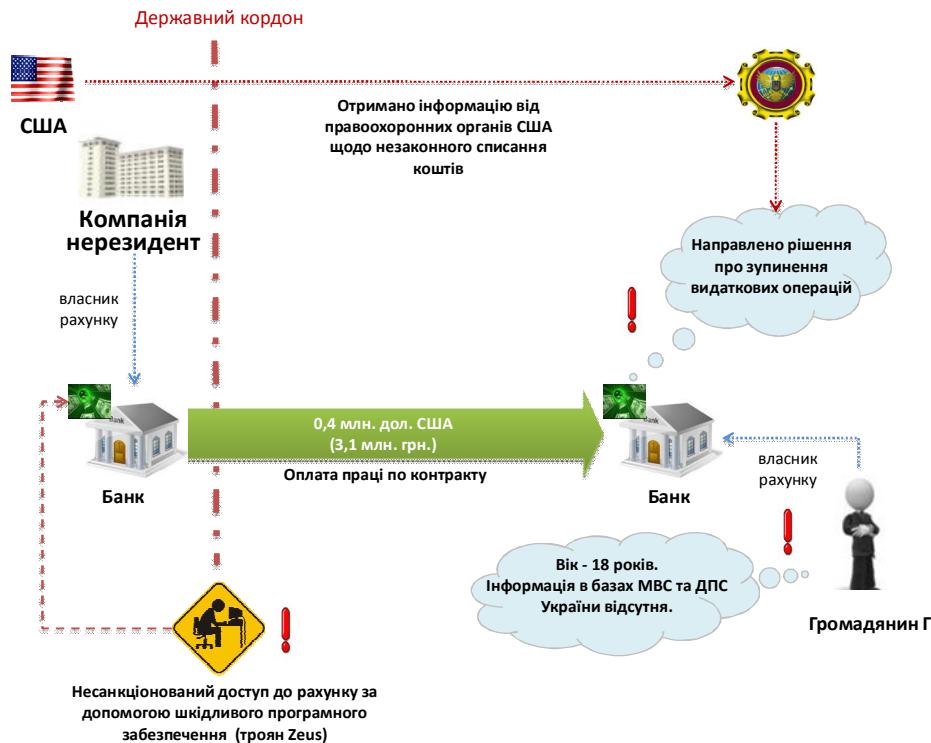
Державний кордон

США

Компанія нерезидент

власник рахунку

Отримано інформацію від правоохоронних органів США щодо незаконного списання коштів

Направлено рішення про зупинення видаткових операцій

Bank

Банк

0,4 млн. дол. США
(3,1 млн. грн.)

Оплата праці по контракту

Bank

Банк

власник рахунку

Вік - 18 років.
Інформація в базах МВС та ДПС України відсутня.

Громадянин Г

Несанкціонований доступ до рахунку за допомогою шкідливого програмного забезпечення (троян Zeus)